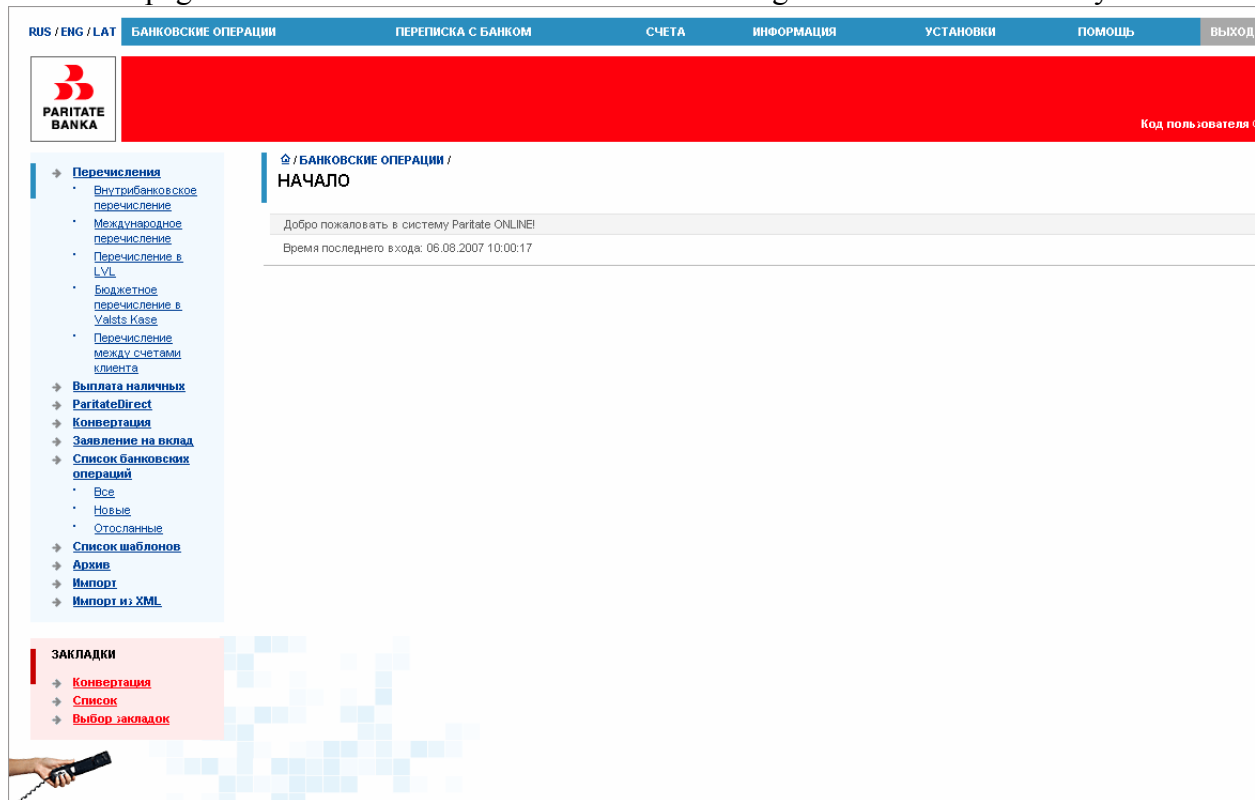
RUS / ENG / LAT БАНКОВСКИЕ ОПЕРАЦИИ ПЕРЕПИСКА С БАНКОМ СЧЕТА ИНФОРМАЦИЯ УСТАНОВКИ ПОМОЩЬ ВЫХОД

PARITATE BANKA

Код пользователя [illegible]

Перечисления
Внутрибанковское перечисление
Международное перечисление
Перечисление в LVL
Бюджетное перечисление в Valsts Kase
Перечисление между счетами клиента
Выплата наличных
ParitateDirect
Конвертация
Заявление на вклад
Список банковских операций
Все
Новые
Отосланные
Список шаблонов
Архив
Импорт
Импорт из XML

ЗАКЛАДКИ
Конвертация
Список
Выбор закладок

/ БАНКОВСКИЕ ОПЕРАЦИИ /
НАЧАЛО

Добро пожаловать в систему Paritate ONLINE!
Время последнего входа: 06.08.2007 10:00:17